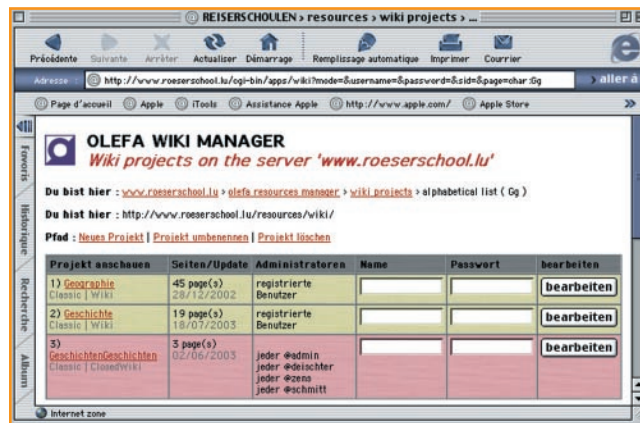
REISERSCHOULEN > resources > wiki projects > ...

Précédente Suivante Arrêter Actualiser Démarrage Remplissage automatique Imprimer Courrier

Adresse http://www.roeserschool.lu/cgi-bin/apps/wiki?mode=&username=&password=&sid=&page=char:Gg > aller à

Page d'accueil Apple iTools Assistance Apple http://www.apple.com/ Apple Store

Favoris Historique Recherche Album

OLEFA WIKI MANAGER
Wiki projects on the server 'www.roeserschool.lu'

Du bist hier : www.roeserschool.lu > olefa resources manager > wiki projects > alphabetical list ( Gg )

Du bist hier : http://www.roeserschool.lu/resources/wiki/

Pfad : Neues Projekt | Projekt umbenennen | Projekt löschen

| Projekt anschauen | Seiten/Update | Administratoren | Name | Passwort | bearbeiten |
|---|---|---|---|---|---|
| 1) Geographie Classic \| Wiki | 45 page(s) 28/12/2002 | registrierte Benutzer | | | bearbeiten |
| 2) Geschichte Classic \| Wiki | 19 page(s) 18/07/2003 | registrierte Benutzer | | | bearbeiten |
| 3) GeschichtenGeschichten Classic \| ClosedWiki | 3 page(s) 02/06/2003 | jeder @admin jeder @deischter jeder @zens jeder @schmitt | | | bearbeiten |

Internet zone